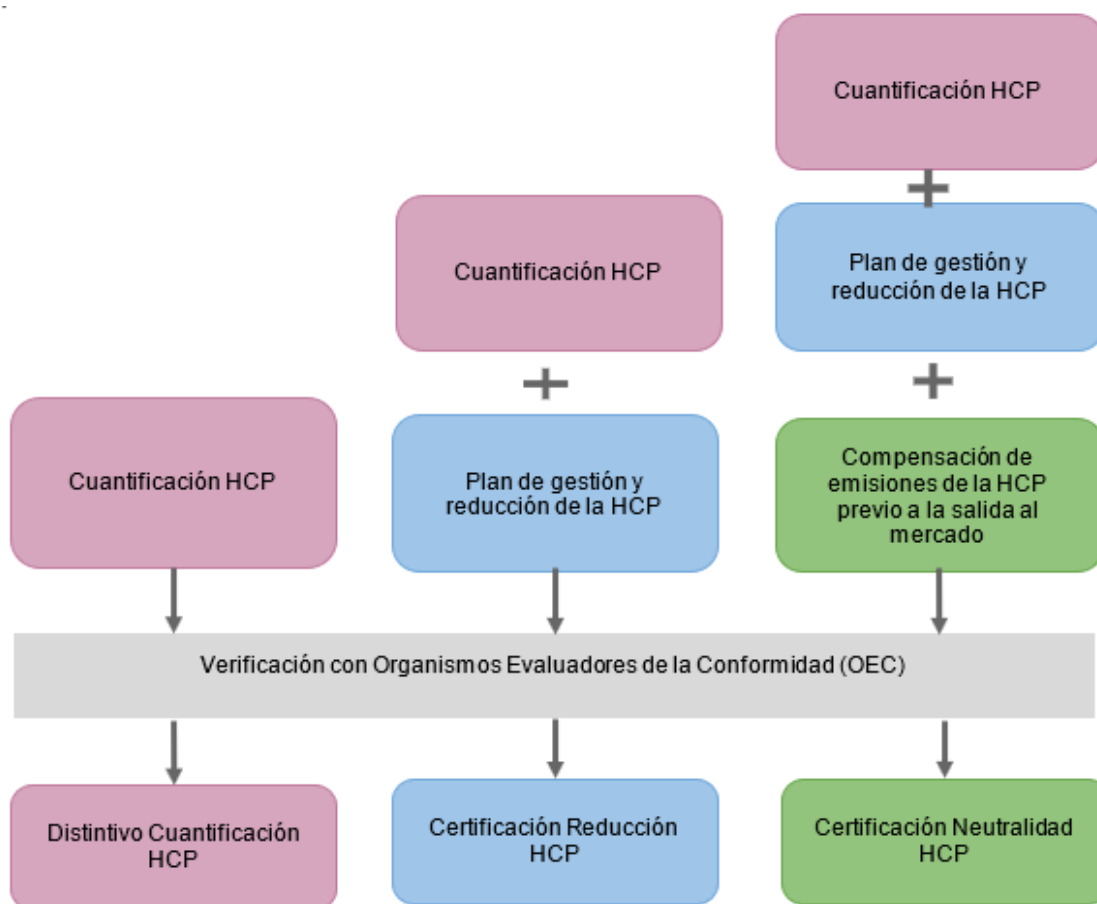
Cuantificación HCP

+

Plan de gestión y reducción de la HCP

+

Compensación de emisiones de la HCP previo a la salida al mercado

Cuantificación HCP

+

Plan de gestión y reducción de la HCP

Cuantificación HCP

Verificación con Organismos Evaluadores de la Conformidad (OEC)

Distintivo Cuantificación HCP

Certificación Reducción HCP

Certificación Neutralidad HCP